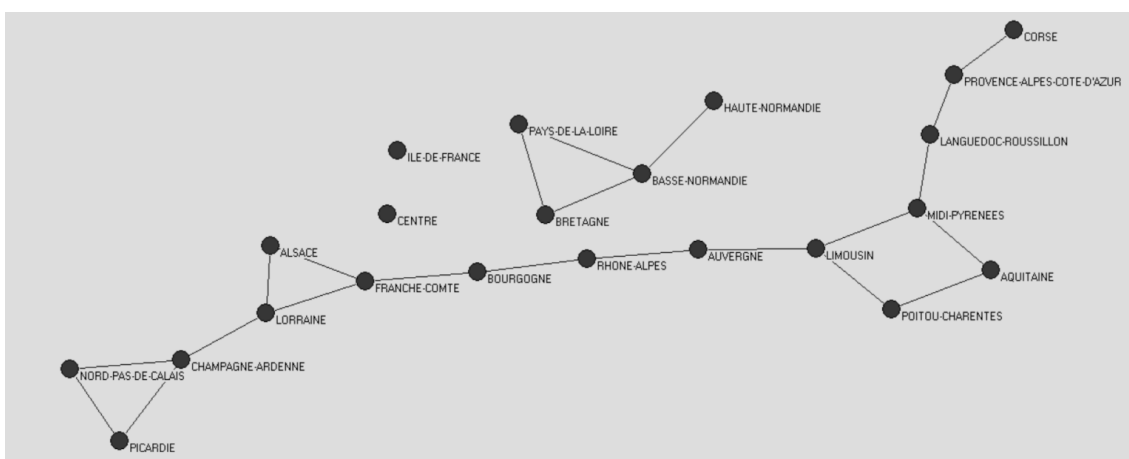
CORSE
PROVENCE-ALPES-COTE-D'AZUR
HAUTE-NORMANDIE
PAYS-DE-LA-LOIRE
LANGUEDOC-ROUSSILLON
ILE-DE-FRANCE
BASSE-NORMANDIE
MIDI-PYRENEES
CENTRE
BRETAGNE
ALSACE
AUVERGNE
LIMOUSIN
RHONE-ALPES
BOURGOGNE
AQUITAINE
FRANCHE-COMTE
POITOU-CHARENTES
LORRAINE
CHAMPAGNE-ARDENNE
NORD-PAS-DE-CALAIS
PICARDIE